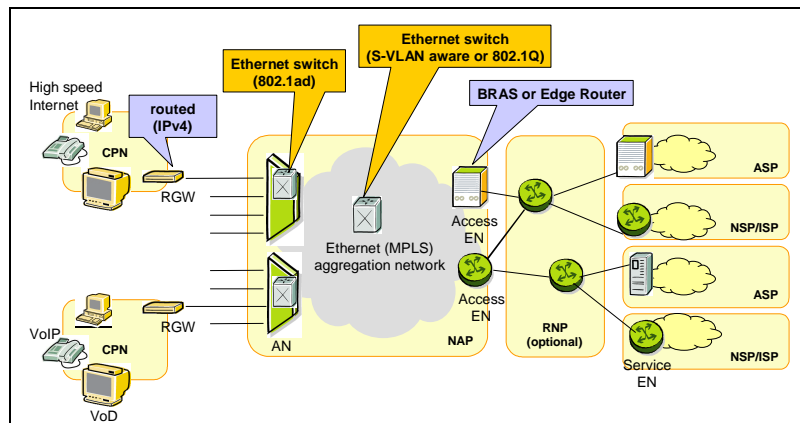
Ethernet switch (802.1ad)

Ethernet switch (S-VLAN aware or 802.1Q)

BRAS or Edge Router

High speed Internet

routed (IPv4)

CPN

RGW

Access EN

ASP

NSP/ISP

Ethernet (MPLS) aggregation network

Access EN

ASP

RGW

VoIP

CPN

AN

NAP

RNP (optional)

NSP/ISP

Service EN

VoD